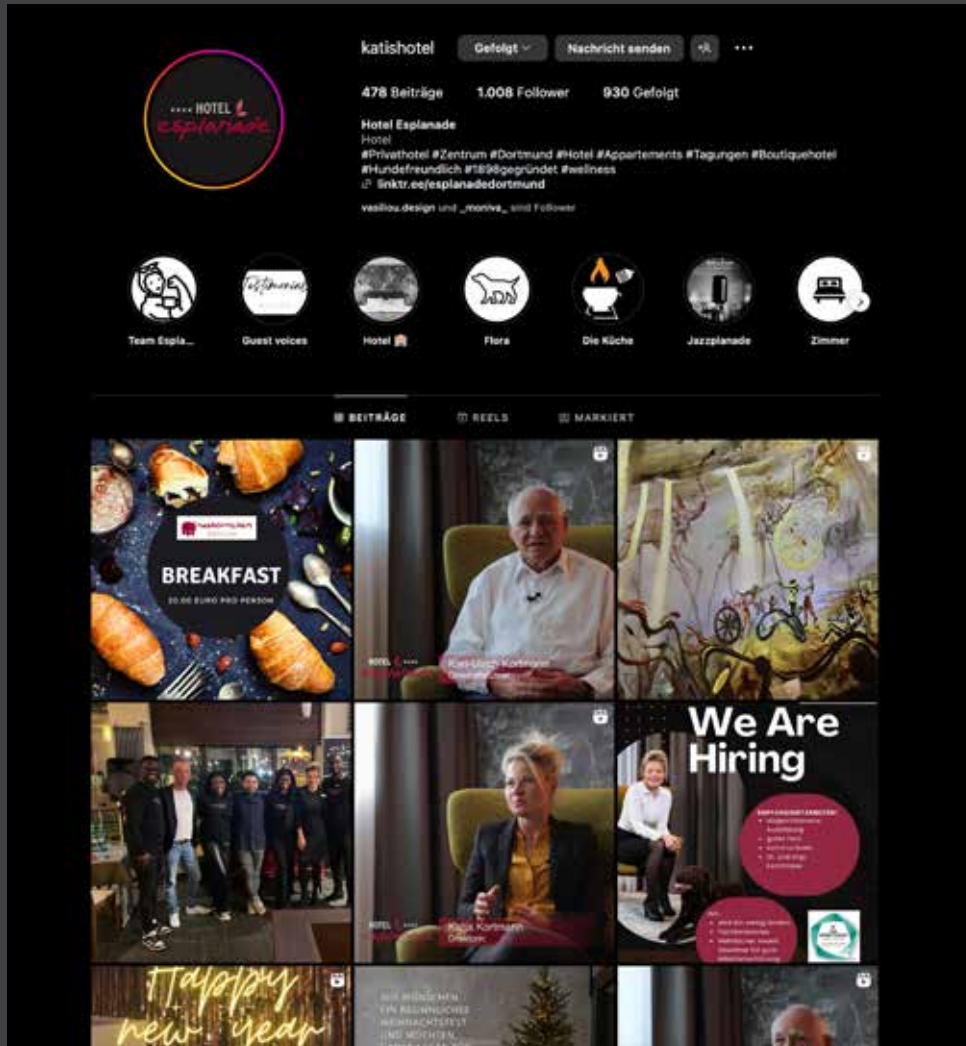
HOTEL esplanade

katishotel Gefolgt Nachricht senden

478 Beiträge 1.008 Follower 930 Gefolgt

Hotel Esplanade
Hotel
#Privathotel #Zentrum #Dortmund #Hotel #Appartements #Tagungen #Boutiquehotel #Hundefreundlich #1898gegründet #wellness
linktr.ee/esplanadedortmund

vasiliou.design und _moniva_ sind Follower

Team Espla... Guest voices Hotel Flora Die Küche Jazzplanade Zimmer

BEITRÄGE REELS MARKIERT

BREAKFAST
20,00 EURO PRO PERSON

Karl-Ulrich Kortmann

We Are Hiring

Katja Kortmann

Happy new year

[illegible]